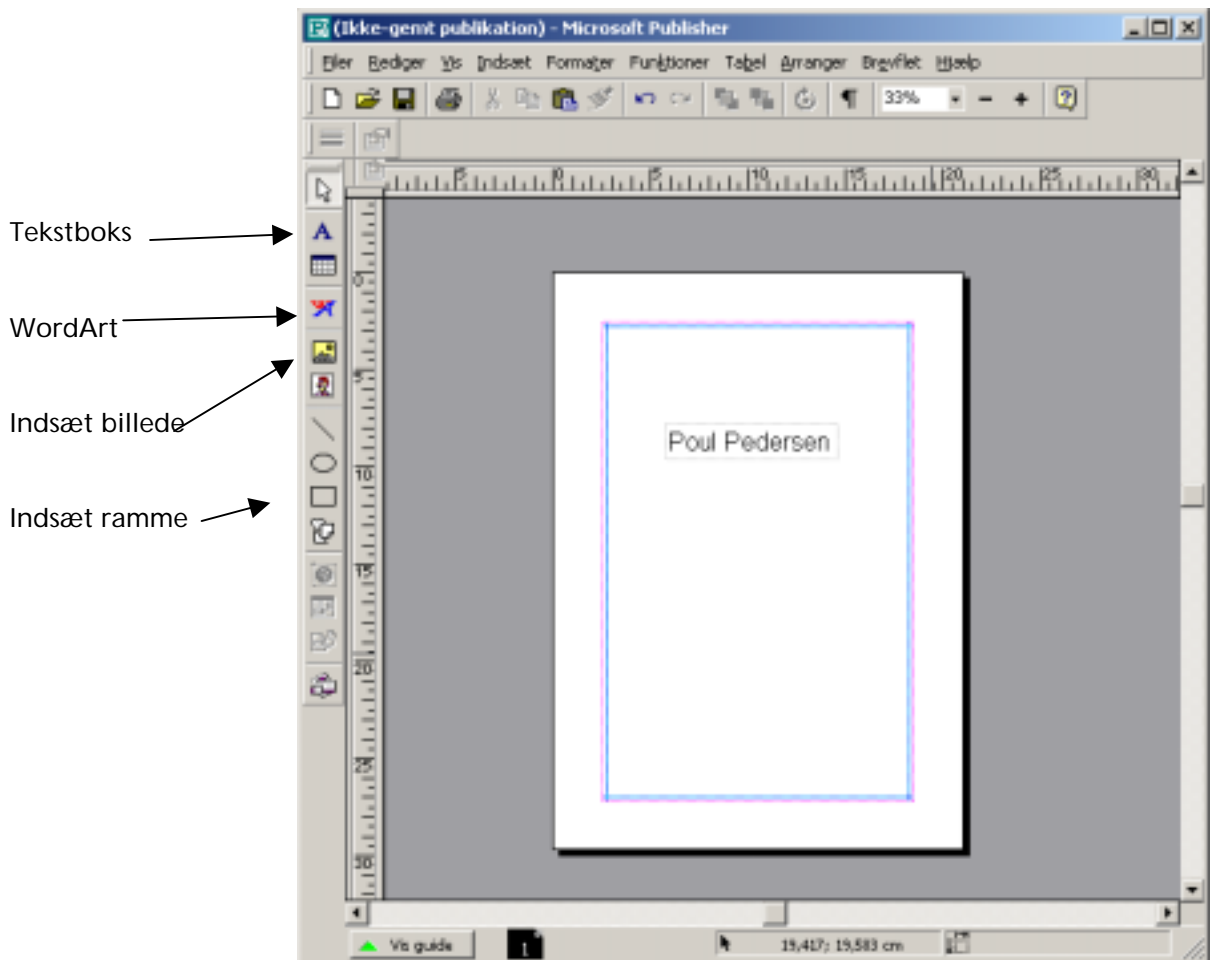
(Ikke-gemt publikation) - Microsoft Publisher

Filer Rediger Vis Indsæt Formater Funktioner Tabel Arranger Brevflet Hjælp

33%

Tekstboks

WordArt

Indsæt billede

Indsæt ramme

5 0 5 10 15 20 25 30

0 5 10 15 20 25 30

Poul Pedersen

Vis guide

1

19,417; 19,583 cm